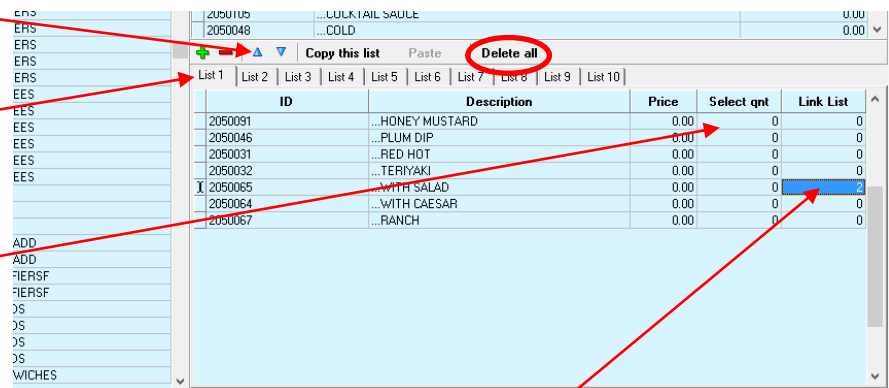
ERS
ERS
ERS
ERS
ERS
EES
EES
EES
EES
EES
EES
ADD
ADD
FIERSF
FIERSF
OS
OS
OS
OS
WICHES

| | | |
|---|---|---|
| 2050105 | ...COCKTAIL SAUCE | 0.00 |
| 2050048 | ...COLD | 0.00 |

Copy this list Paste Delete all

List 1 List 2 List 3 List 4 List 5 List 6 List 7 List 8 List 9 List 10

| ID | Description | Price | Select qnt | Link List |
|---|---|---|---|---|
| 2050091 | ...HONEY MUSTARD | 0.00 | 0 | 0 |
| 2050046 | ...PLUM DIP | 0.00 | 0 | 0 |
| 2050031 | ...RED HOT | 0.00 | 0 | 0 |
| 2050032 | ...TERIYAKI | 0.00 | 0 | 0 |
| 2050065 | ...WITH SALAD | 0.00 | 0 | 2 |
| 2050064 | ...WITH CAESAR | 0.00 | 0 | 0 |
| 2050067 | ...RANCH | 0.00 | 0 | 0 |